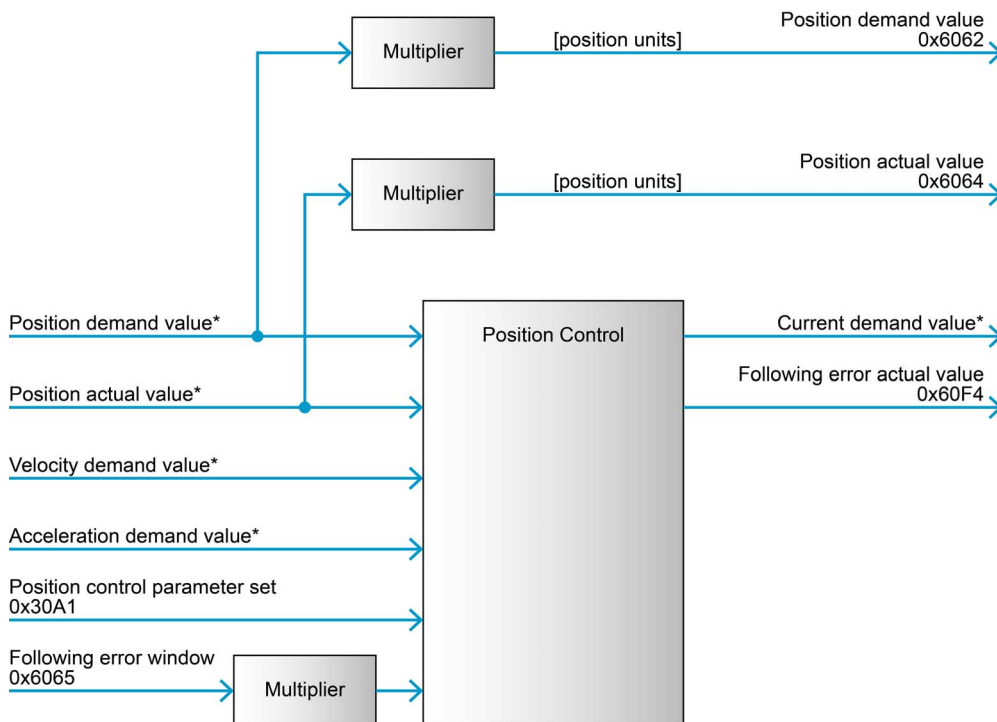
Multiplier

[position units]

Position demand value
0x6062

Multiplier

[position units]

Position actual value
0x6064

Position demand value*

Position Control

Current demand value*

Following error actual value
0x60F4

Position actual value*

Velocity demand value*

Acceleration demand value*

Position control parameter set
0x30A1

Following error window
0x6065

Multiplier